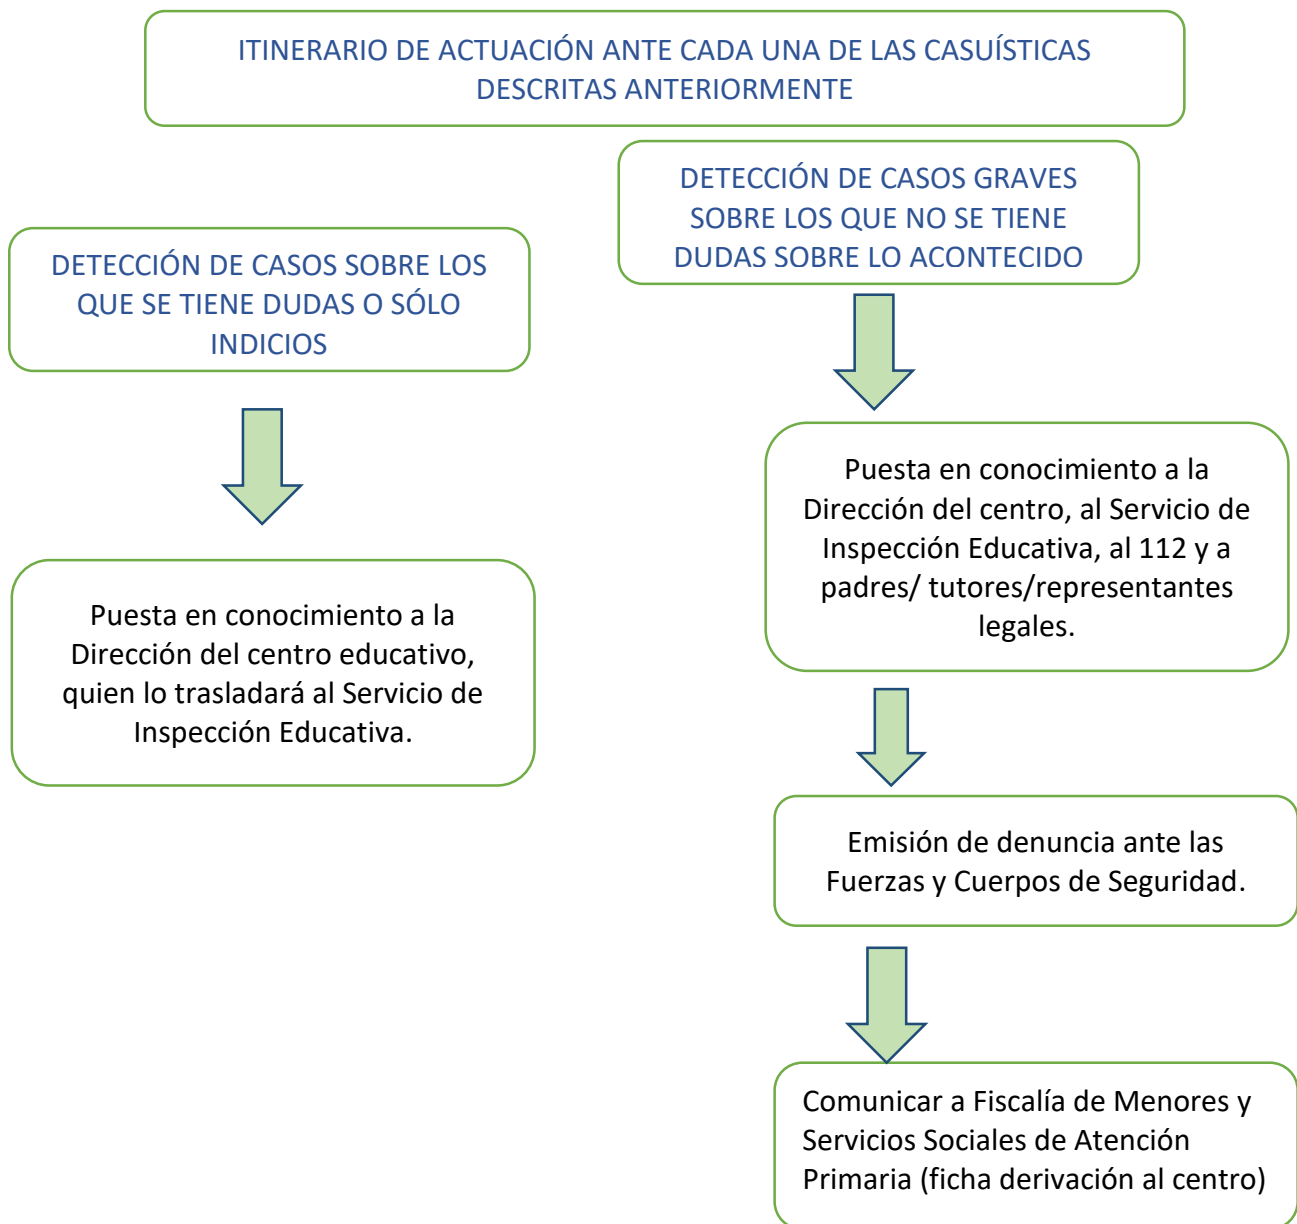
ITINERARIO DE ACTUACIÓN ANTE CADA UNA DE LAS CASUÍSTICAS DESCRITAS ANTERIORMENTE

DETECCIÓN DE CASOS SOBRE LOS QUE SE TIENE DUDAS O SÓLO INDICIOS

Puesta en conocimiento a la Dirección del centro educativo, quien lo trasladará al Servicio de Inspección Educativa.

DETECCIÓN DE CASOS GRAVES SOBRE LOS QUE NO SE TIENE DUDAS SOBRE LO ACONTECIDO

Puesta en conocimiento a la Dirección del centro, al Servicio de Inspección Educativa, al 112 y a padres/ tutores/representantes legales.

Emisión de denuncia ante las Fuerzas y Cuerpos de Seguridad.

Comunicar a Fiscalía de Menores y Servicios Sociales de Atención Primaria (ficha derivación al centro)